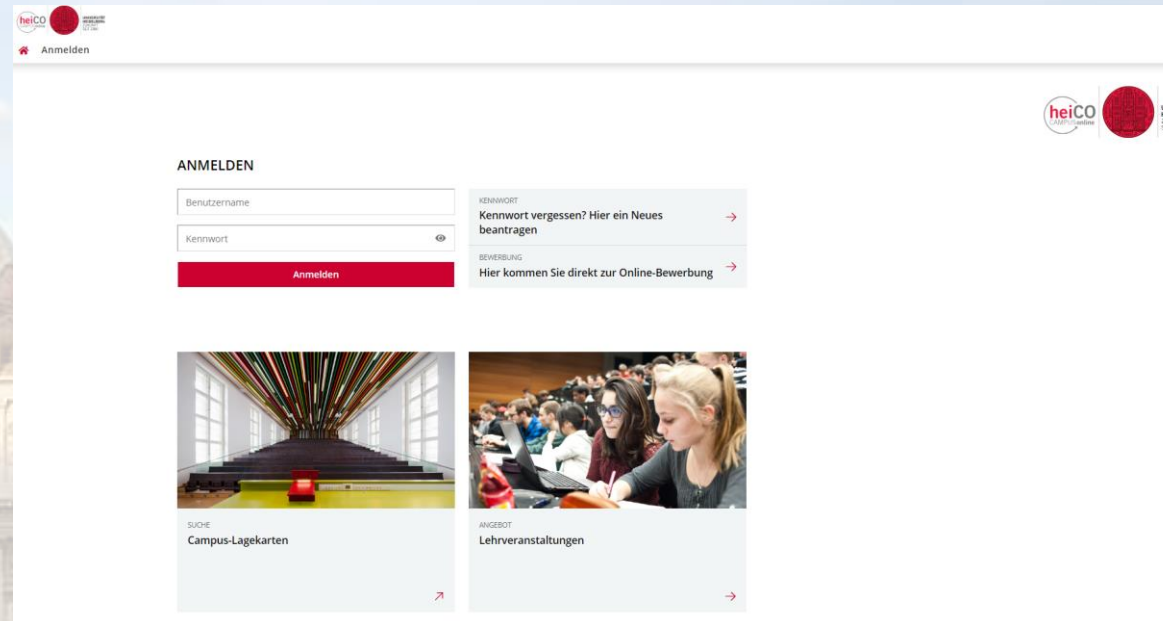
heiCO

Anmelden

heiCO CAMPUSonline

ANMELDEN

Benutzername

Kennwort

Anmelden

KENNWORT
Kennwort vergessen? Hier ein Neues beantragen

BEWERBUNG
Hier kommen Sie direkt zur Online-Bewerbung

SUCHE
Campus-Lagekarten

ANGEBOT
Lehrveranstaltungen